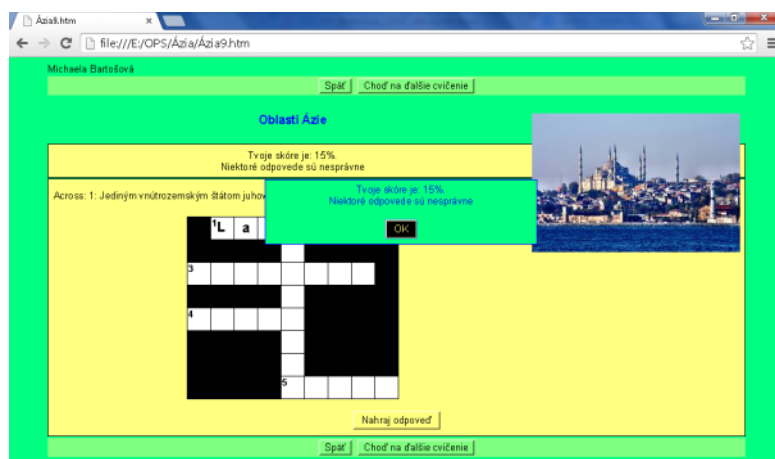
Ázia9.htm ×

file:///E:/OPS/Ázia/Ázia9.htm

Michaela Bartošová

Späť Choď na ďalšie cvičenie

Oblasti Ázie

Tvoje skóre je: 15%.
Niektoré odpovede sú nesprávne

Across: 1: Jediným vnútrozemským štátom juhov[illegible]

Tvoje skóre je: 15%.
Niektoré odpovede sú nesprávne

OK

1 L a

3

4

5

Nahraj odpoveď

Späť Choď na ďalšie cvičenie